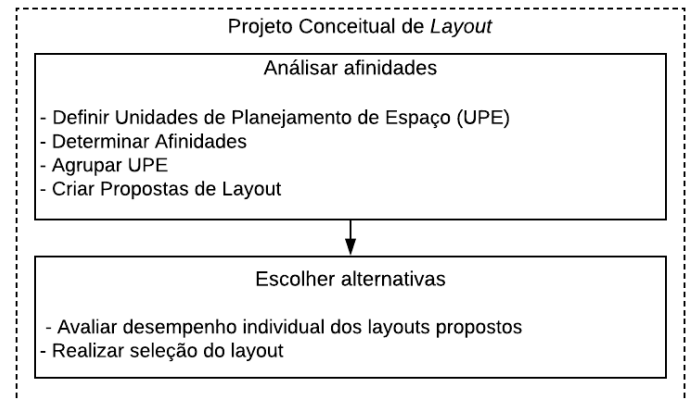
Projeto Conceitual de *Layout*

Análisar afinidades

- Definir Unidades de Planejamento de Espaço (UPE)
- Determinar Afinidades
- Agrupar UPE
- Criar Propostas de Layout

Escolher alternativas

- Avaliar desempenho individual dos layouts propostos
- Realizar seleção do layout